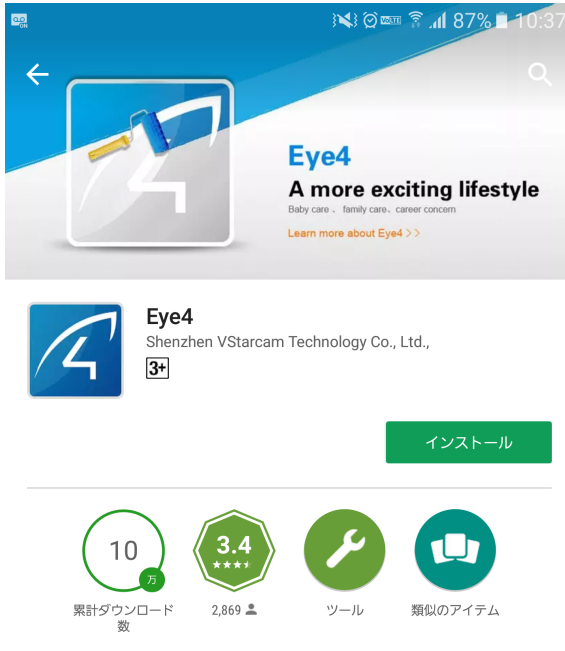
87% 10:37

Eye4
A more exciting lifestyle
Baby care 、 family care、career concern
Learn more about Eye4 > >

Eye4
Shenzhen VStarcam Technology Co., Ltd.,
3+

インストール

10 万
累計ダウンロード数

3.4
2,869

ツール

類似のアイテム